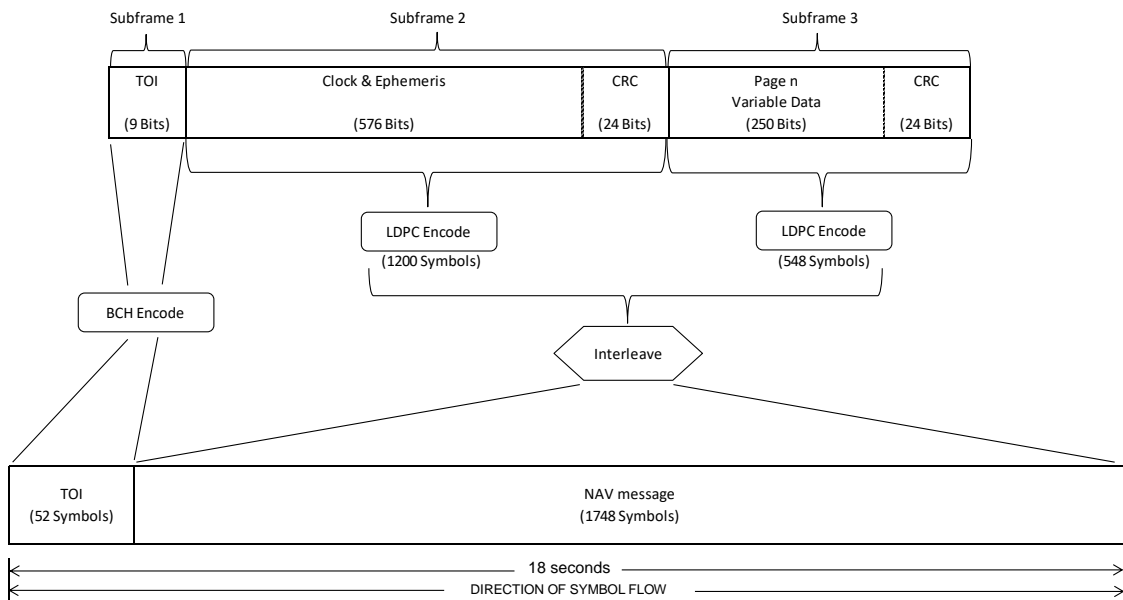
Subframe 1

Subframe 2

Subframe 3

TOI (9 Bits)

Clock & Ephemeris (576 Bits)

CRC (24 Bits)

Page n Variable Data (250 Bits)

CRC (24 Bits)

LDPC Encode (1200 Symbols)

LDPC Encode (548 Symbols)

BCH Encode

Interleave

TOI (52 Symbols)

NAV message (1748 Symbols)

18 seconds

DIRECTION OF SYMBOL FLOW